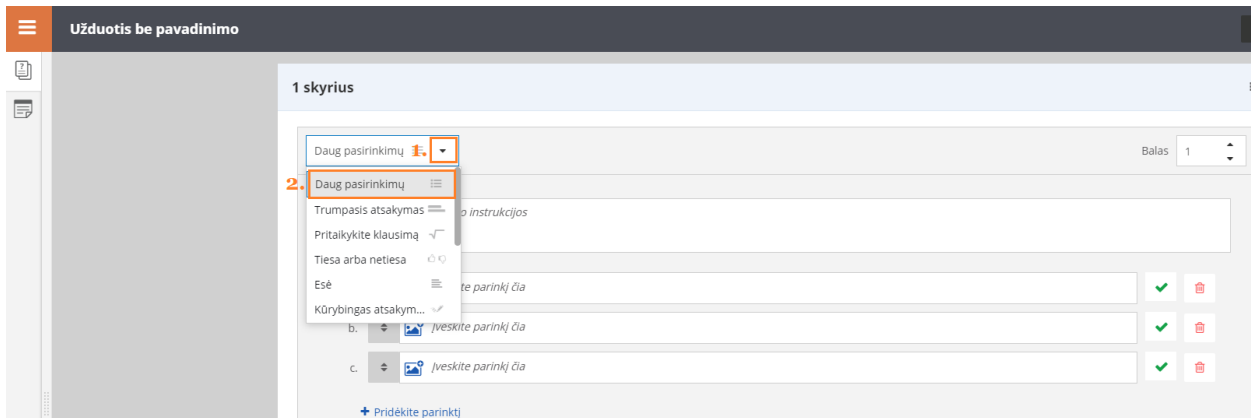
Užduotis be pavadinimo

1 skyrius

Daug pasirinkimų 1.

Balas 1

2. Daug pasirinkimų

Trumpasis atsakymas

Pritaikykite klausimą

Tiesa arba netiesa

Esė

Kūrybingas atsakym...

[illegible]o instrukcijos

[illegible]te parinkį čia

b. Įveskite parinkį čia

c. Įveskite parinkį čia

+ Pridėkite parinktį